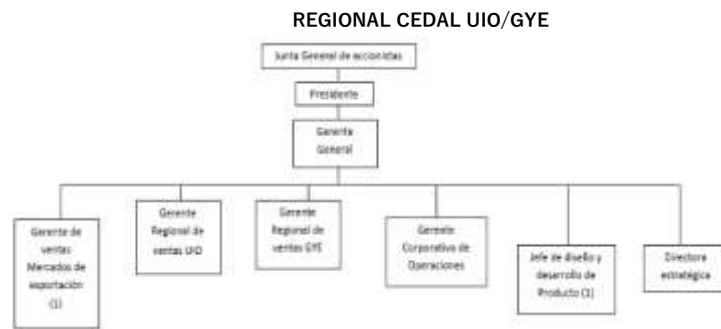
REGIONAL CEDAL UIO/GYE

Junta General de accionistas

Presidente

Gerente General

Gerente de ventas Mercados de exportación (1)

Gerente Regional de ventas UIO

Gerente Regional de ventas GYE

Gerente Corporativo de Operaciones

Jefe de diseño y desarrollo de Producto (1)

Directora estratégica